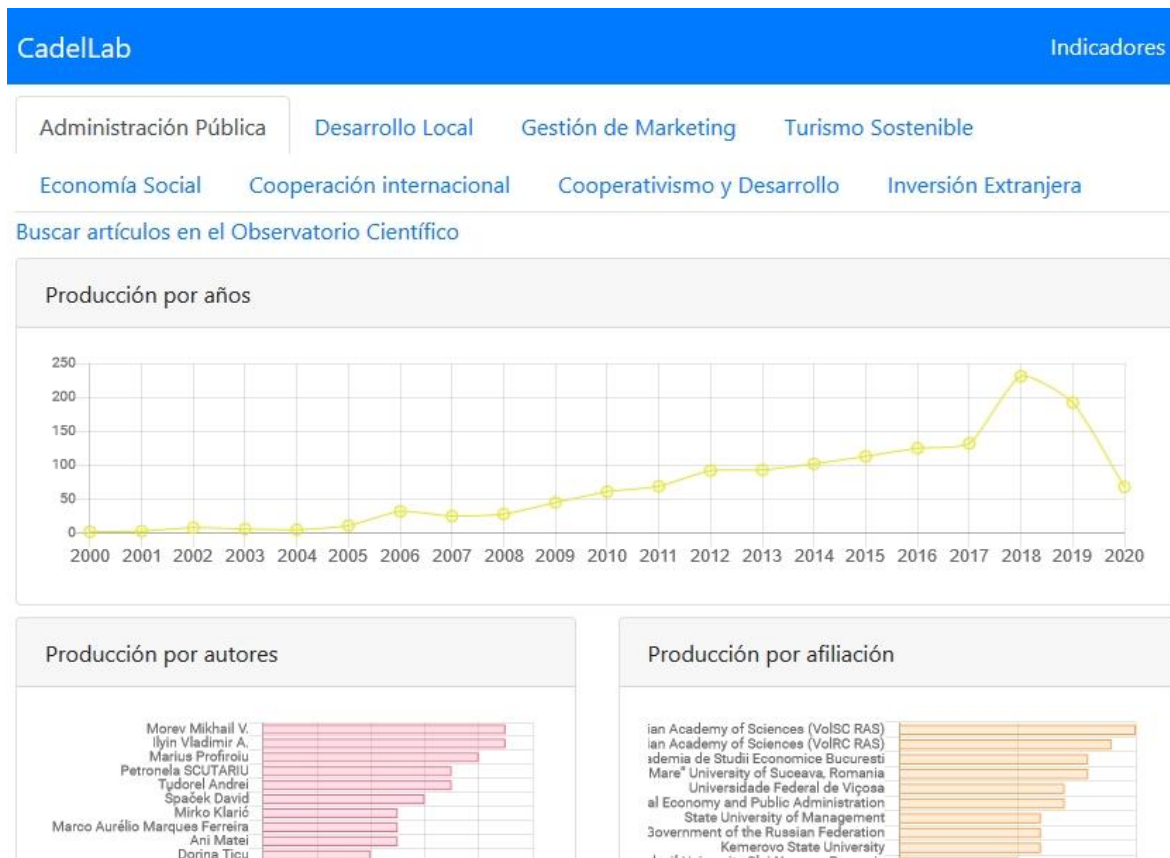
CadelLab

Indicadores

Administración Pública
Desarrollo Local
Gestión de Marketing
Turismo Sostenible
Economía Social
Cooperación internacional
Cooperativismo y Desarrollo
Inversión Extranjera

Buscar artículos en el Observatorio Científico

Producción por años

250
200
150
100
50
0
2000 2001 2002 2003 2004 2005 2006 2007 2008 2009 2010 2011 2012 2013 2014 2015 2016 2017 2018 2019 2020

Producción por autores

Morev Mikhail V.
Ilyin Vladimir A.
Marius Profiroiu
Petronela SCUTARIU
Tudorel Andrei
Špaček David
Mirko Klarić
Marco Aurélio Marques Ferreira
Ani Matei
Dorina Ticu

Producción por afiliación

ian Academy of Sciences (VolSC RAS)
ian Academy of Sciences (VolRC RAS)
ademia de Studii Economice Bucuresti
Mare" University of Suceava, Romania
Universidade Federal de Viçosa
al Economy and Public Administration
State University of Management
Government of the Russian Federation
Kemerovo State University
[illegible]